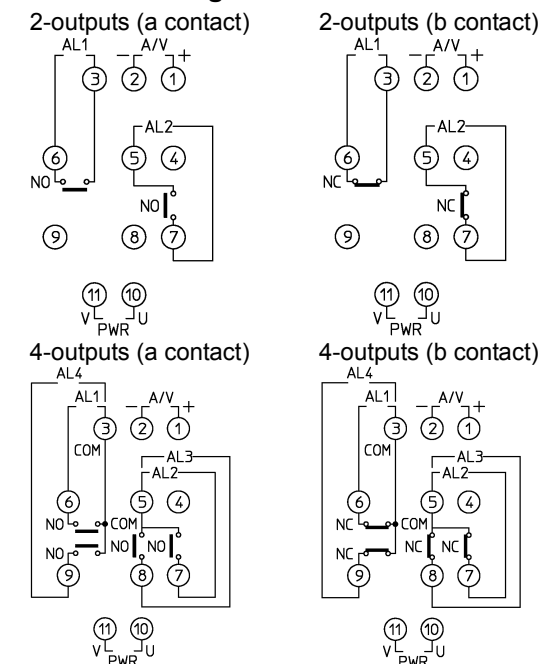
2-outputs (a contact)

AL1 A/V
− +
3 2 1
AL2
6 5 4
NO
NO
9 8 7
11 10
V PWR U

2-outputs (b contact)

AL1 A/V
− +
3 2 1
AL2
6 5 4
NC
NC
9 8 7
11 10
V PWR U

4-outputs (a contact)

AL4
AL1 A/V
− +
3 2 1
COM
AL3
AL2
6 5 4
NO COM
NO NO NO
9 8 7
11 10
V PWR U

4-outputs (b contact)

AL4
AL1 A/V
− +
3 2 1
COM
AL3
AL2
6 5 4
NC COM
NC NC NC
9 8 7
11 10
V PWR U